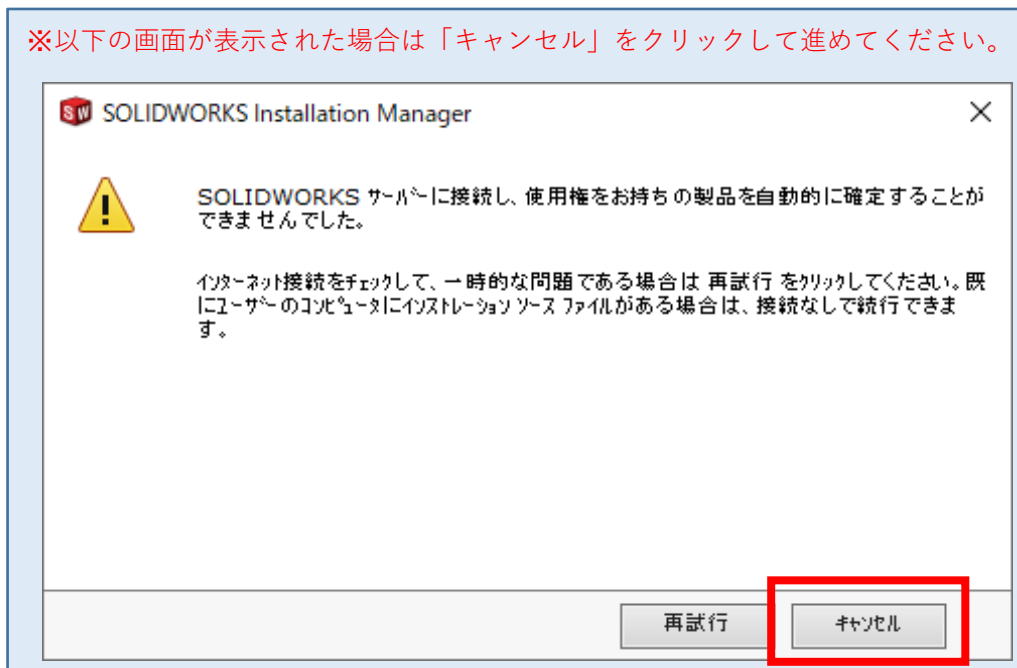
※以下の画面が表示された場合は「キャンセル」をクリックして進めてください。

SOLIDWORKS Installation Manager

SOLIDWORKS サーバーに接続し、使用権をお持ちの製品を自動的に確定することができませんでした。

インターネット接続をチェックして、一時的な問題である場合は 再試行 をクリックしてください。既にユーザーのコンピュータにインストレーション ソース ファイルがある場合は、接続なしで続行できます。

再試行

キャンセル